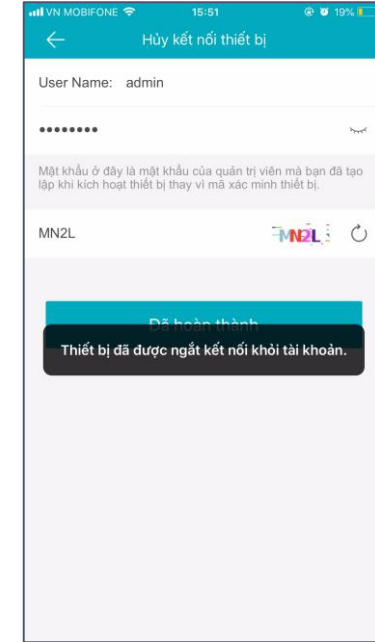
VN MOBIFONE 15:51 19%

Hủy kết nối thiết bị

User Name: admin

••••••••

Mật khẩu ở đây là mật khẩu của quản trị viên mà bạn đã tạo lập khi kích hoạt thiết bị thay vì mã xác minh thiết bị.

MN2L

MN2L

Đã hoàn thành

Thiết bị đã được ngắt kết nối khỏi tài khoản.